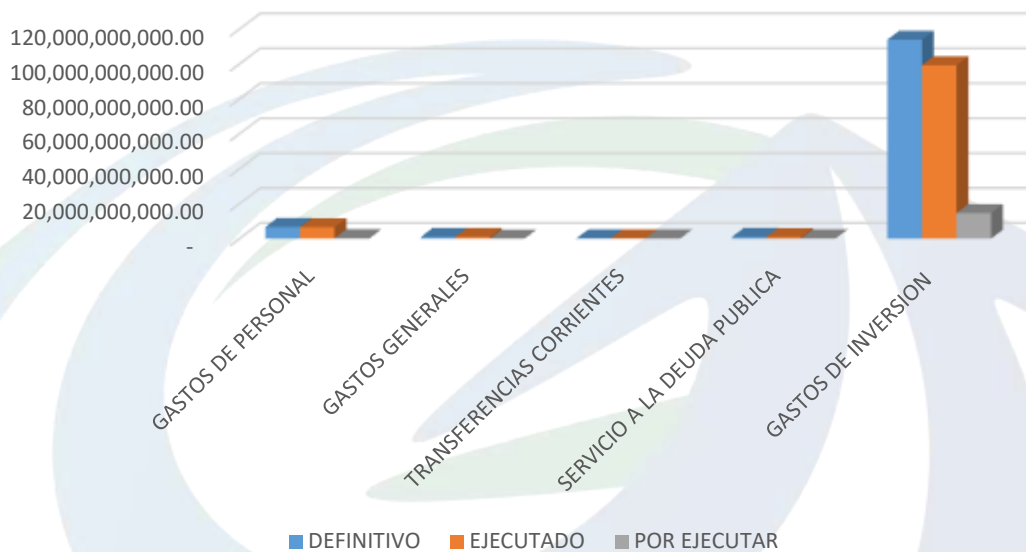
120,000,000,000.00
100,000,000,000.00
80,000,000,000.00
60,000,000,000.00
40,000,000,000.00
20,000,000,000.00
-

GASTOS DE PERSONAL
GASTOS GENERALES
TRANSFERENCIAS CORRIENTES
SERVICIO A LA DEUDA PUBLICA
GASTOS DE INVERSION

DEFINITIVO EJECUTADO POR EJECUTAR